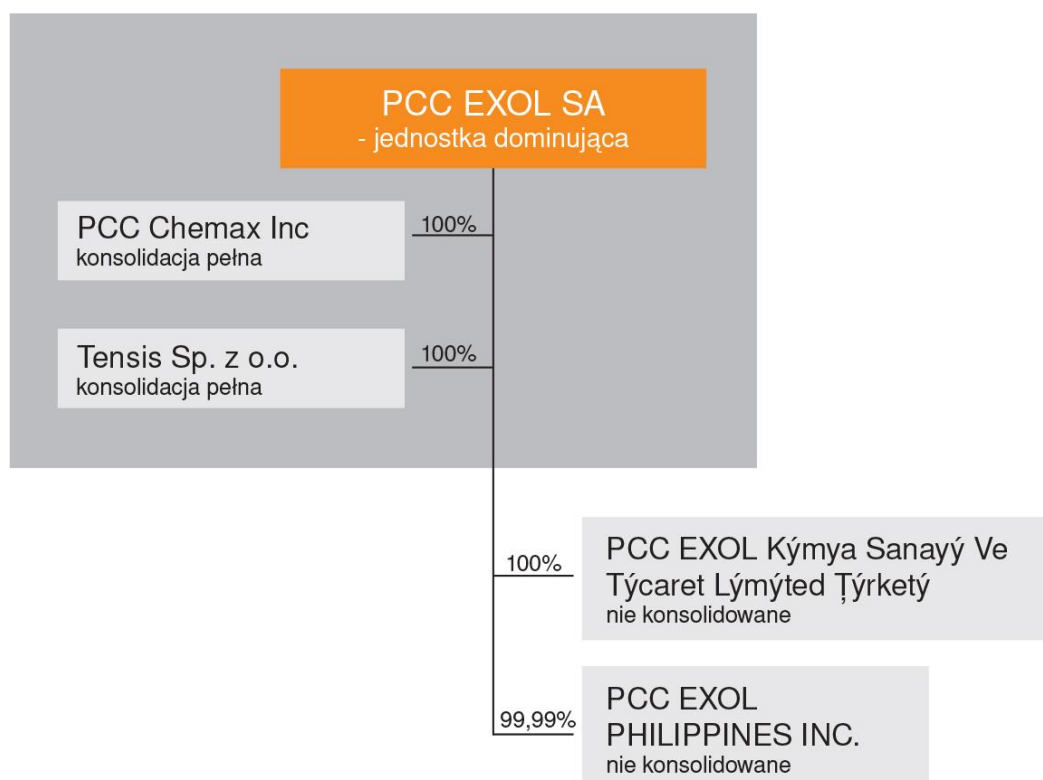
PCC EXOL SA
- jednostka dominująca

PCC Chemax Inc
konsolidacja pełna

100%

Tensis Sp. z o.o.
konsolidacja pełna

100%

100%

PCC EXOL Kýmya Sanayý Ve Týcaret Lýmýted Ţýrketý
nie konsolidowane

99,99%

PCC EXOL PHILIPPINES INC.
nie konsolidowane